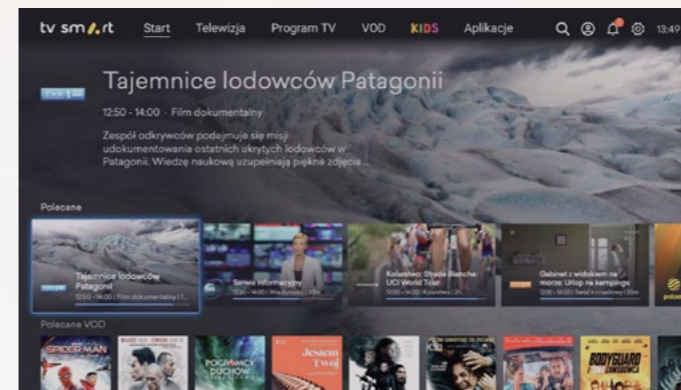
tv sm/\rt Start Telewizja Program TV VOD KIDS Aplikacje 13:49

Tajemnice lodowców Patagonii

12:50 - 14:00 · Film dokumentalny

Zespół odkrywców podejmuje się misji udokumentowania ostatnich ukrytych lodowców w Patagonii. Wiedzę naukową uzupełniają piękne zdjęcia ...

Polecane

Tajemnice lodowców Patagonii
12:50 - 14:00 | Film dokumentalny | 1...

Serwis informacyjny
12:50 - 14:00 | Wiadomości | 10m

Kolarstwo: Strade Bianche UCI World Tour
12:00 - 14:00 | Kolarstwo | 2h

Gabinet z widokiem na morze: Urlop na kempingu
12:50 - 14:00 | Serial obyczajowy | 10m

Polecane VOD

SPIDER-MAN

POGROMCY DUCHÓW

Jesień Twój

BODYGUARD ZAWODOWIEC